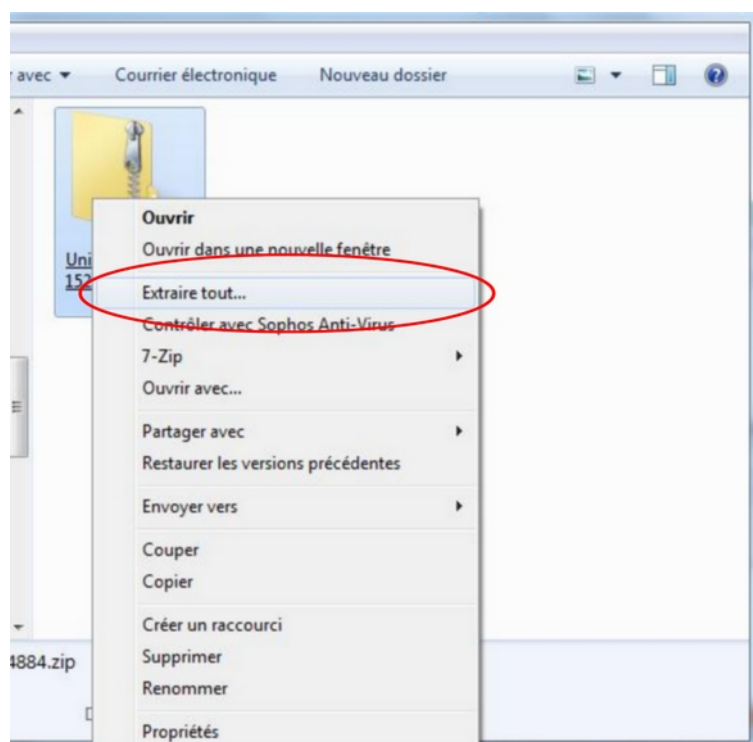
avec ▾ Courrier électronique Nouveau dossier

Uni
152

Ouvrir
Ouvrir dans une nouvelle fenêtre
Extraire tout...
Contrôler avec Sophos Anti-Virus
7-Zip
Ouvrir avec...
Partager avec
Restaurer les versions précédentes
Envoyer vers
Couper
Copier
Créer un raccourci
Supprimer
Renommer
Propriétés

4884.zip